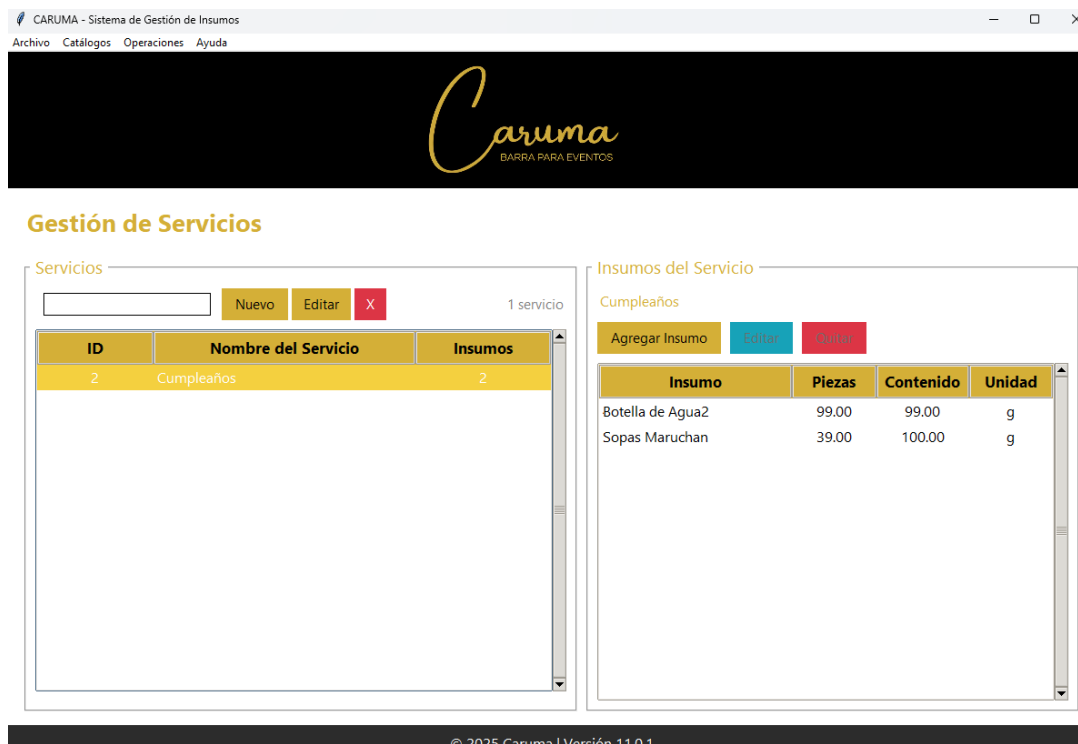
CARUMA - Sistema de Gestión de Insumos

Archivo Catálogos Operaciones Ayuda

Caruma
BARRA PARA EVENTOS

Gestión de Servicios

Servicios

Nuevo Editar X 1 servicio

| ID | Nombre del Servicio | Insumos |
|---|---|---|
| 2 | Cumpleaños | 2 |

Insumos del Servicio

Cumpleaños

Agregar Insumo Editar Quitar

| Insumo | Piezas | Contenido | Unidad |
|---|---|---|---|
| Botella de Agua2 | 99.00 | 99.00 | g |
| Sopas Maruchan | 39.00 | 100.00 | g |

© 2025 Caruma | Versión 11.0.1